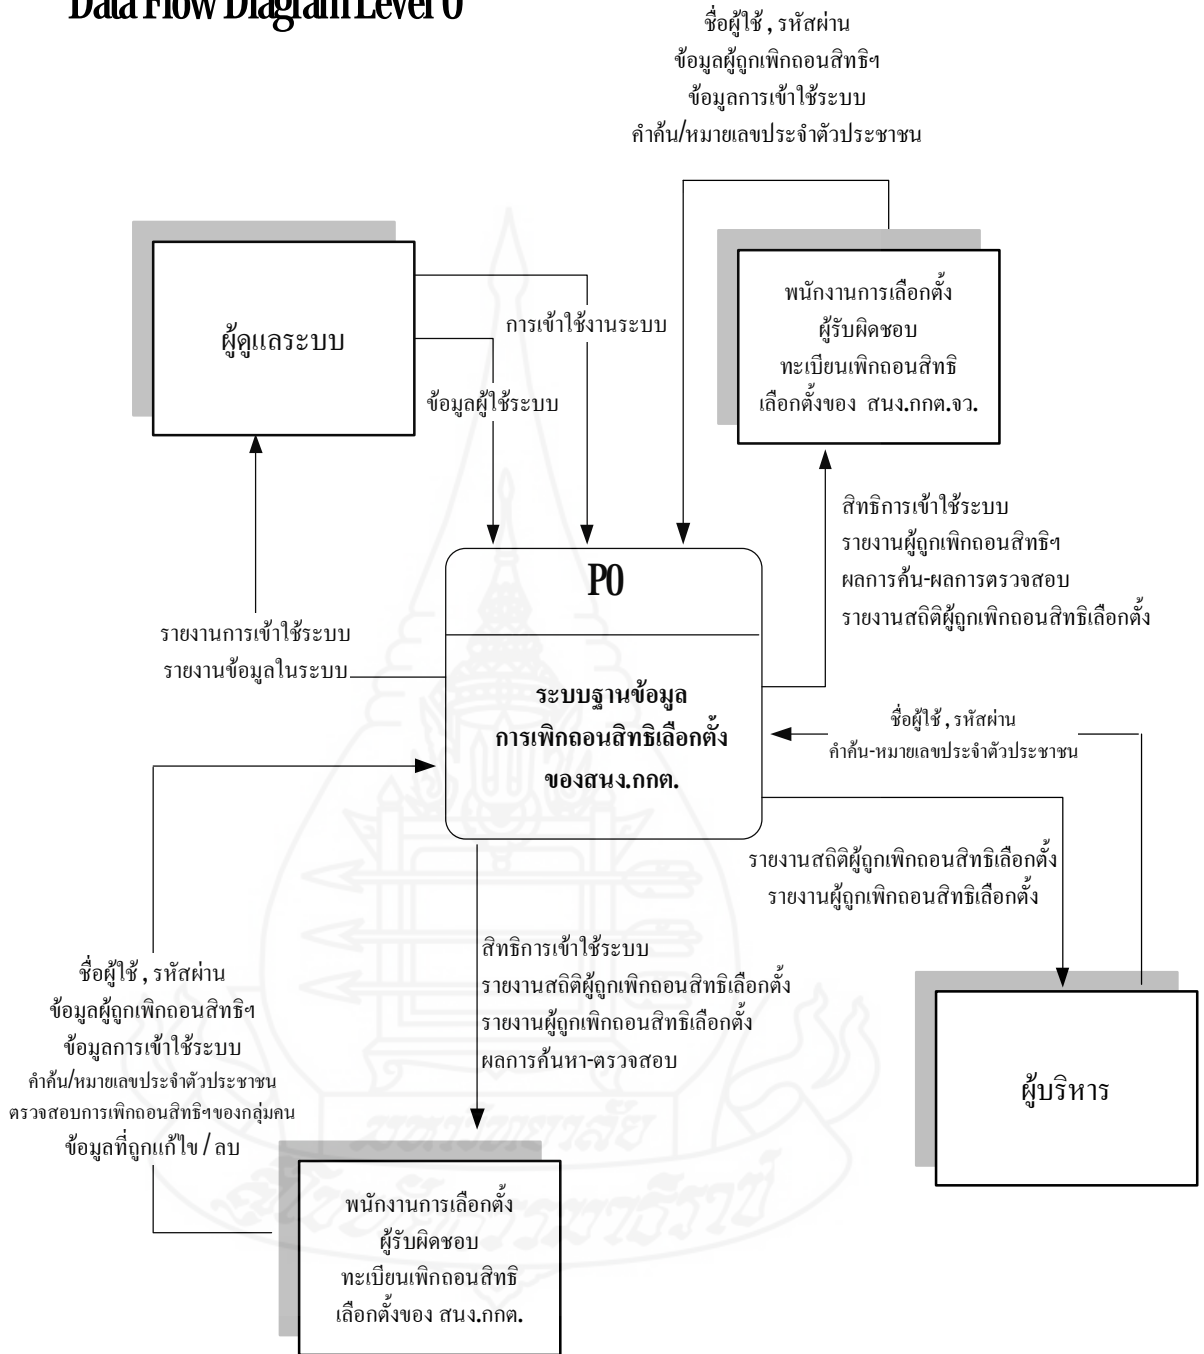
Data Flow Diagram Level 0

ชื่อผู้ใช้ , รหัสผ่าน
ข้อมูลผู้ถูกเพิกถอนสิทธิฯ
ข้อมูลการเข้าใช้ระบบ
คำค้น/หมายเลขประจำตัวประชาชน

ผู้ดูแลระบบ

การเข้าใช้งานระบบ

ข้อมูลผู้ใช้ระบบ

พนักงานการเลือกตั้ง
ผู้รับผิดชอบ
ทะเบียนเพิกถอนสิทธิ
เลือกตั้งของ สนง.กกต.จว.

สิทธิการเข้าใช้ระบบ
รายงานผู้ถูกเพิกถอนสิทธิฯ
ผลการค้น-ผลการตรวจสอบ
รายงานสถิติผู้ถูกเพิกถอนสิทธิเลือกตั้ง

P0

รายงานการเข้าใช้ระบบ
รายงานข้อมูลในระบบ

ระบบฐานข้อมูล
การเพิกถอนสิทธิเลือกตั้ง
ของสนง.กกต.

ชื่อผู้ใช้ , รหัสผ่าน
คำค้น-หมายเลขประจำตัวประชาชน

รายงานสถิติผู้ถูกเพิกถอนสิทธิเลือกตั้ง
รายงานผู้ถูกเพิกถอนสิทธิเลือกตั้ง

ชื่อผู้ใช้ , รหัสผ่าน
ข้อมูลผู้ถูกเพิกถอนสิทธิฯ
ข้อมูลการเข้าใช้ระบบ
คำค้น/หมายเลขประจำตัวประชาชน
ตรวจสอบการเพิกถอนสิทธิฯของกลุ่มคน
ข้อมูลที่ถูกแก้ไข / ลบ

สิทธิการเข้าใช้ระบบ
รายงานสถิติผู้ถูกเพิกถอนสิทธิเลือกตั้ง
รายงานผู้ถูกเพิกถอนสิทธิเลือกตั้ง
ผลการค้นหา-ตรวจสอบ

ผู้บริหาร

พนักงานการเลือกตั้ง
ผู้รับผิดชอบ
ทะเบียนเพิกถอนสิทธิ
เลือกตั้งของ สนง.กกต.